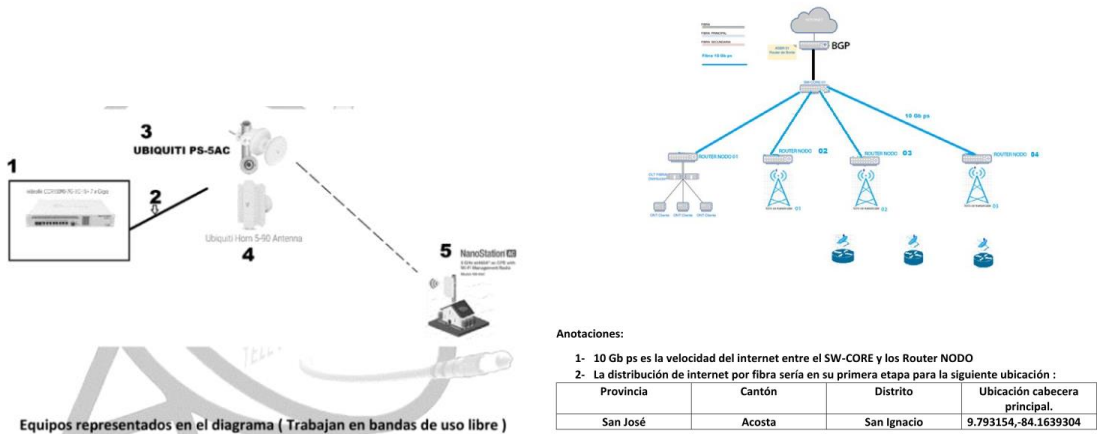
3
UBIQUITI PS-5AC

1

2

Ubiquiti Horn 5-90 Antenna

4

5 NanoStation AC

Equipos representados en el diagrama ( Trabajan en bandas de uso libre )

BGP

10 Gb ps

ROUTER NODO 01

ROUTER NODO 02

ROUTER NODO 03

ROUTER NODO 04

Anotaciones:

1- 10 Gb ps es la velocidad del internet entre el SW-CORE y los Router NODO

2- La distribución de internet por fibra sería en su primera etapa para la siguiente ubicación :

| Provincia | Cantón | Distrito | Ubicación cabecera principal. |
|---|---|---|---|
| San José | Acosta | San Ignacio | 9.793154,-84.1639304 |